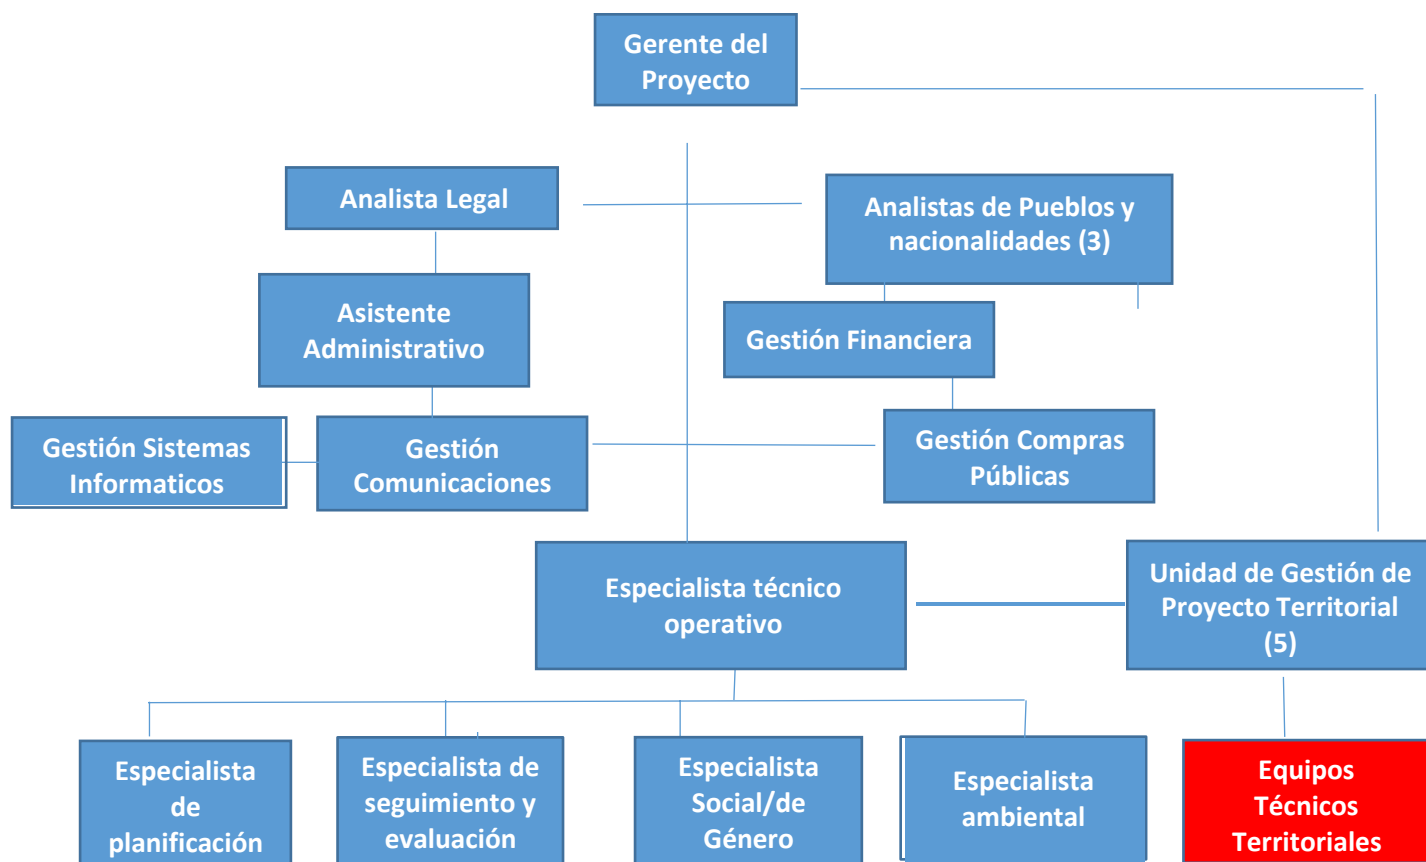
Gerente del Proyecto

Analista Legal

Analistas de Pueblos y nacionalidades (3)

Asistente Administrativo

Gestión Financiera

Gestión Sistemas Informaticos

Gestión Comunicaciones

Gestión Compras Públicas

Especialista técnico operativo

Unidad de Gestión de Proyecto Territorial (5)

Especialista de planificación

Especialista de seguimiento y evaluación

Especialista Social/de Género

Especialista ambiental

Equipos Técnicos Territoriales